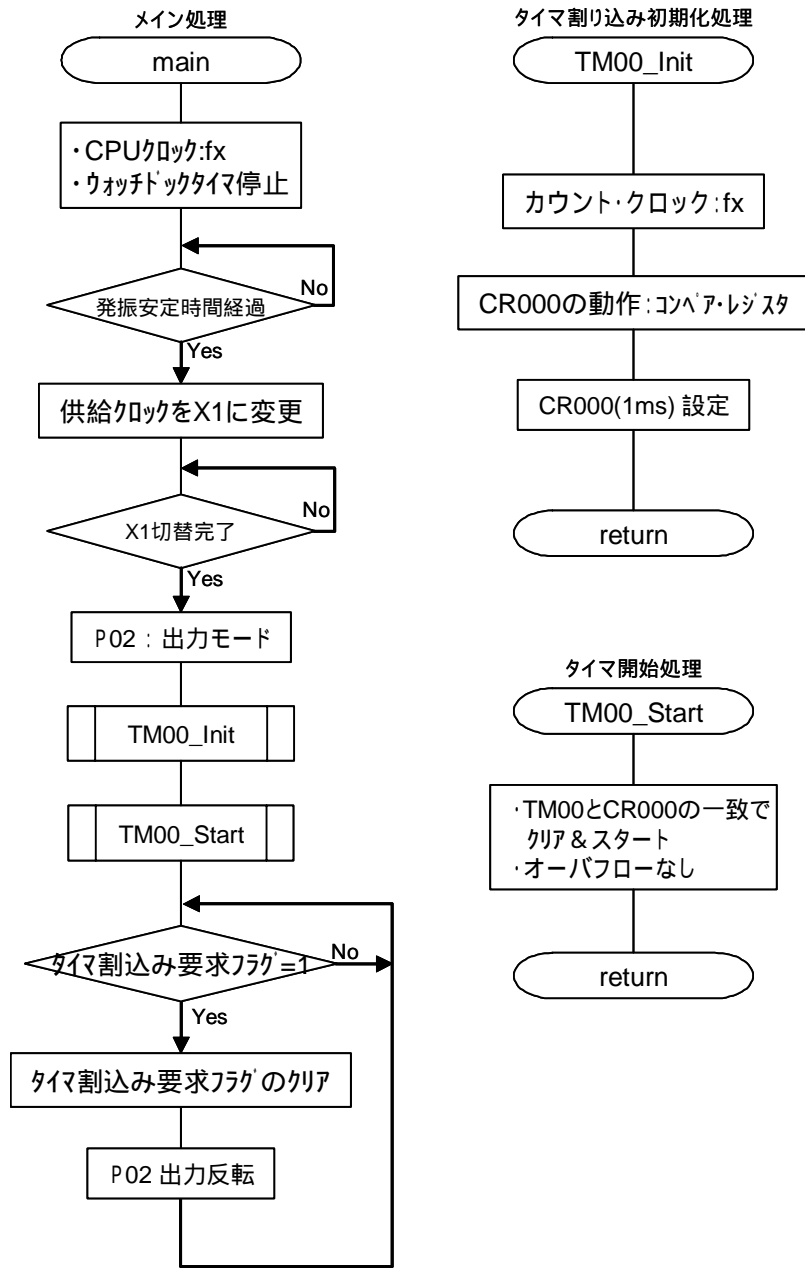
メイン処理

main

・CPUｸﾛｯｸ:fx
・ｳｫｯﾁﾄﾞｯｸﾀｲﾏ停止

発振安定時間経過

No

Yes

供給ｸﾛｯｸをX1に変更

X1切替完了

No

Yes

P02 : 出力モード

TM00_Init

TM00_Start

ﾀｲﾏ割込み要求ﾌﾗｸﾞ=1

No

Yes

ﾀｲﾏ割込み要求ﾌﾗｸﾞのｸﾘｱ

P02 出力反転

ﾀｲﾏ割り込み初期化処理

TM00_Init

カウント・クロック:fx

CR000の動作:ｺﾝﾍﾟｱ･ﾚｼﾞｽﾀ

CR000(1ms) 設定

return

ﾀｲﾏ開始処理

TM00_Start

·TM00とCR000の一致で ｸﾘｱ＆スタート
·オーバフローなし

return